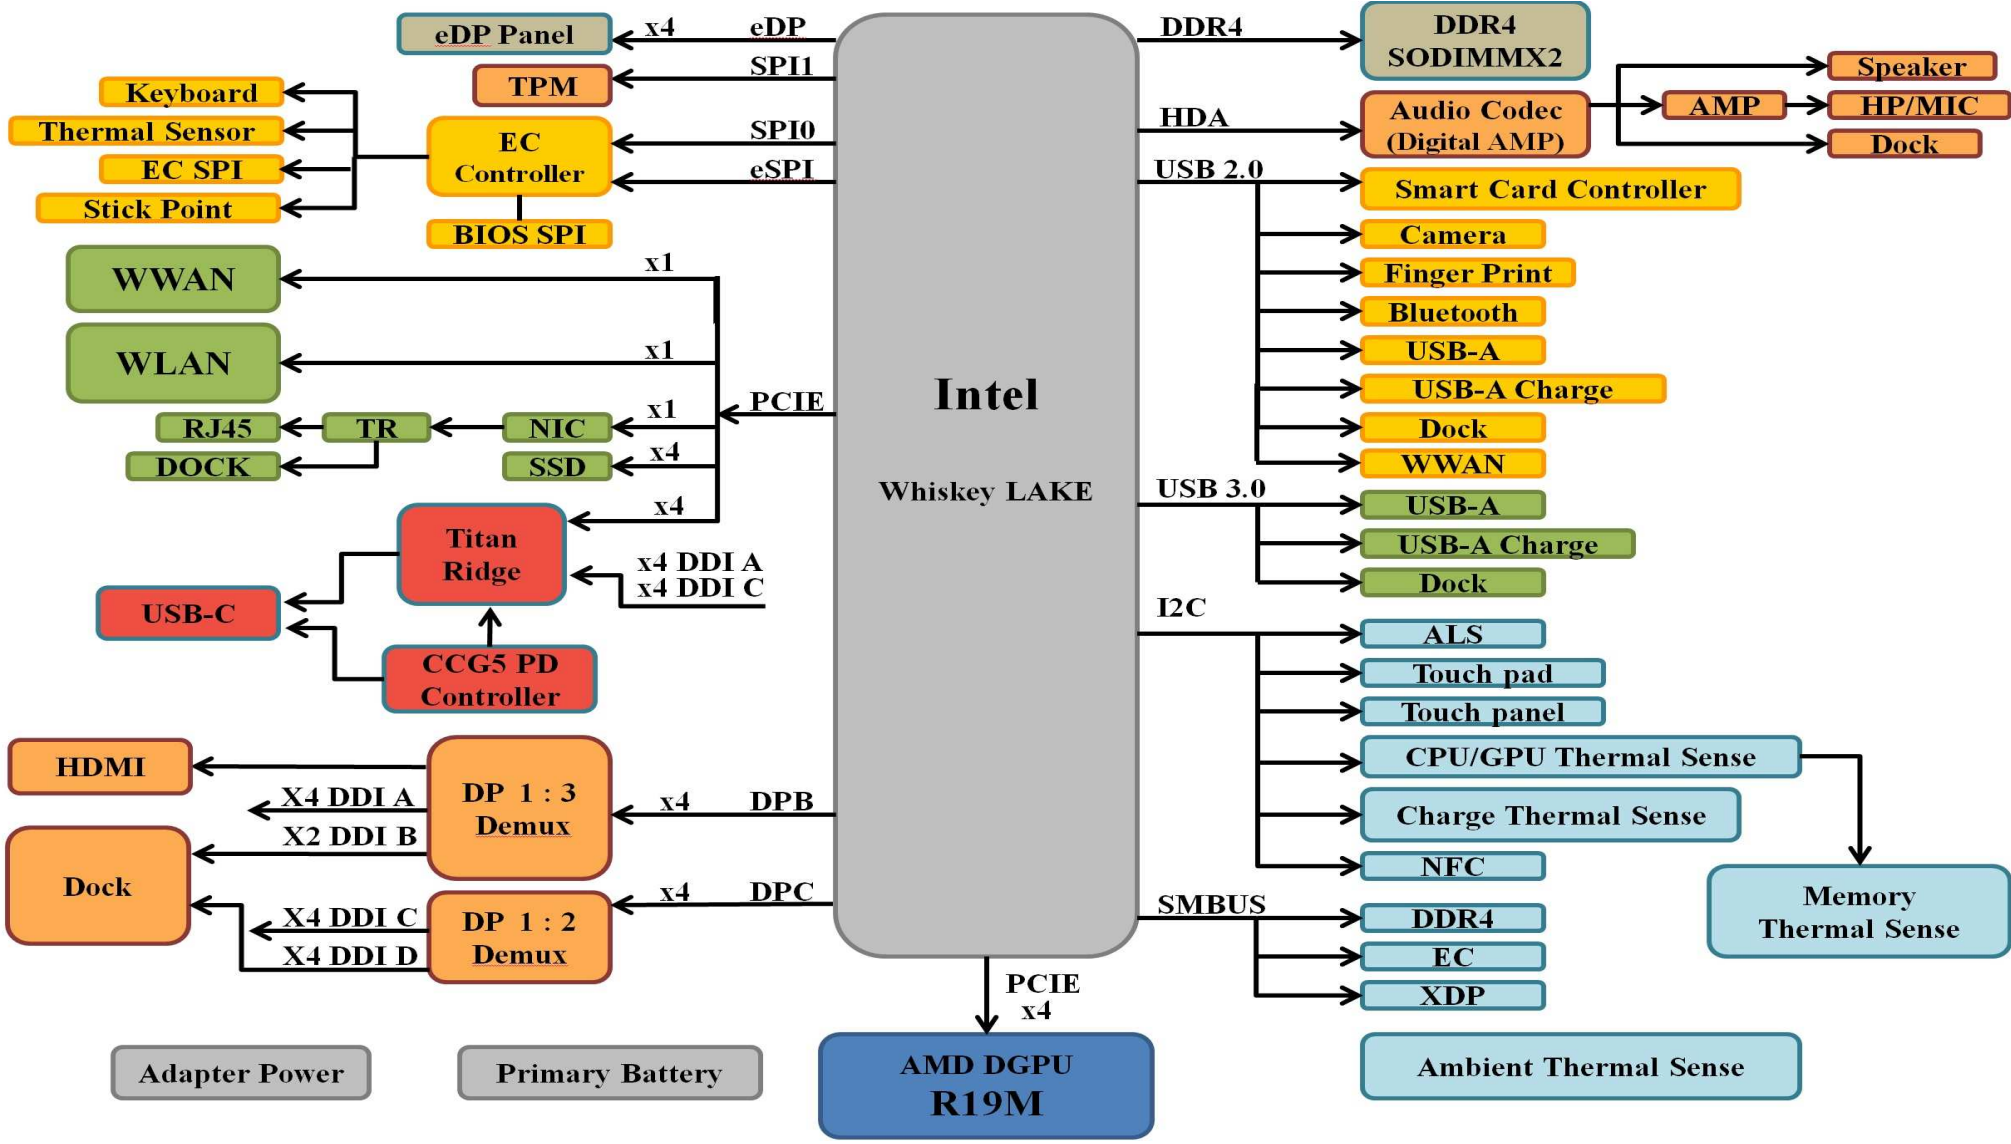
eDP Panel
x4
eDP
TPM
SPI1
Keyboard
Thermal Sensor
EC SPI
Stick Point
EC Controller
SPI0
eSPI
BIOS SPI
DDR4
DDR4 SODIMMX2
HDA
Audio Codec (Digital AMP)
AMP
Speaker
HP/MIC
Dock
USB 2.0
Smart Card Controller
Camera
Finger Print
Bluetooth
USB-A
USB-A Charge
Dock
WWAN
WWAN
x1
WLAN
x1
PCIE
RJ45
TR
NIC
x1
DOCK
SSD
x4
x4
Intel
Whiskey LAKE
USB 3.0
USB-A
USB-A Charge
Dock
Titan Ridge
x4 DDI A
x4 DDI C
USB-C
CCG5 PD Controller
I2C
ALS
Touch pad
Touch panel
CPU/GPU Thermal Sense
Charge Thermal Sense
NFC
Memory Thermal Sense
HDMI
X4 DDI A
X2 DDI B
DP 1 : 3 Demux
x4
DPB
Dock
X4 DDI C
X4 DDI D
DP 1 : 2 Demux
x4
DPC
SMBUS
DDR4
EC
XDP
PCIE x4
Adapter Power
Primary Battery
AMD DGPU R19M
Ambient Thermal Sense